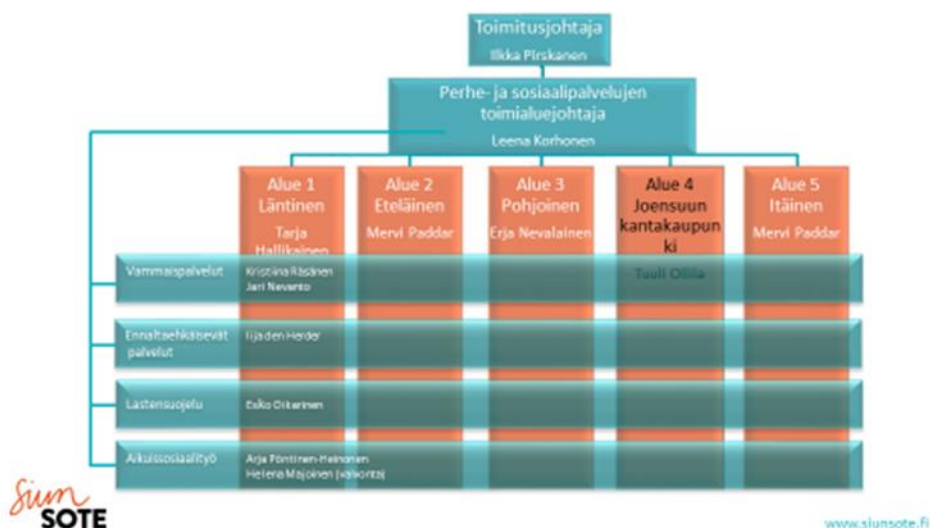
Toimitusjohtaja
Ilkka Pirskanen

Perhe- ja sosiaalipalvelujen toimialuejohtaja
Leena Korhonen

Alue 1 Läntinen
Tarja Hallikainen

Alue 2 Eteläinen
Mervi Paddar

Alue 3 Pohjoinen
Erja Nevalainen

Alue 4 Joensuun kantakaupunki
Tuuli Ollila

Alue 5 Itäinen
Mervi Paddar

Vammaispalvelut
Kristiina Räsänen
Jari Nevanto

Ennaltaehkäisevät palvelut
Iija den Herder

Lastensuojelu
Esko Oikarinen

Aikuissosiaalityö
Arja Pöntinen-Heinonen
Helena Majoinen (valvonta)

Siun SOTE

www.siunsote.fi